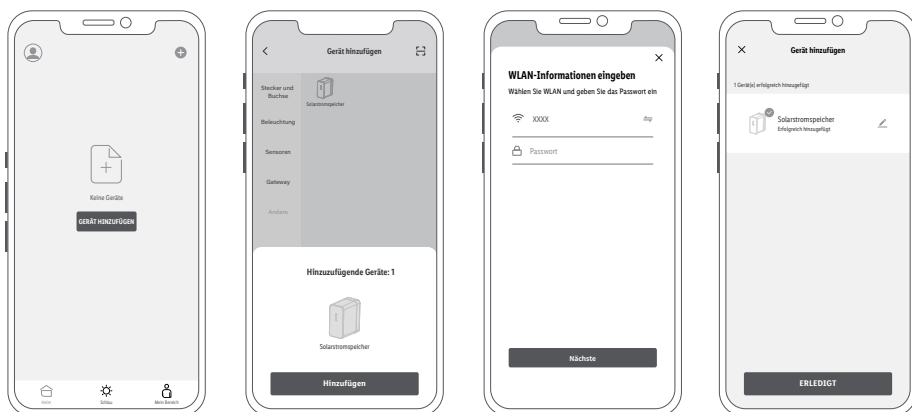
Keine Geräte

GERÄT HINZUFÜGEN

Heim

Schau

Mein Bereich

Gerät hinzufügen

Stecker und Buchse

Solarstromspeicher

Beleuchtung

Sensoren

Gateway

Andere

Hinzuzufügende Geräte: 1

Solarstromspeicher

Hinzufügen

WLAN-Informationen eingeben

Wählen Sie WLAN und geben Sie das Passwort ein

XXXX

Passwort

Nächste

Gerät hinzufügen

1 Gerät(e) erfolgreich hinzugefügt

Solarstromspeicher

Erfolgreich hinzugefügt

ERLEDIGT